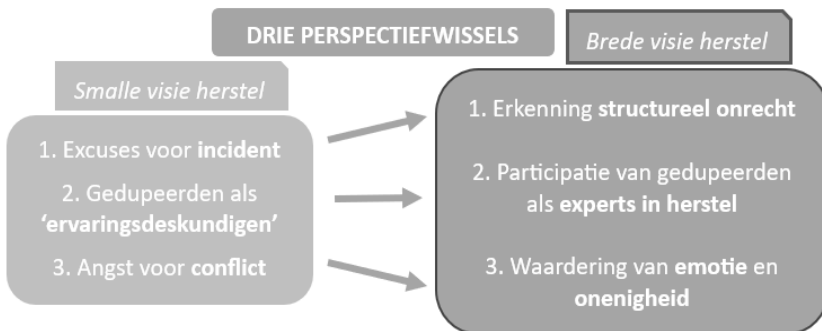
DRIE PERSPECTIEFWISSELS

Smalle visie herstel

1. Excuses voor **incident**

2. Gedupeerden als **'ervaringsdeskundigen'**

3. Angst voor **conflict**

Brede visie herstel

1. Erkenning **structureel onrecht**

2. Participatie van gedupeerden als **experts in herstel**

3. Waardering van **emotie** en **onenigheid**